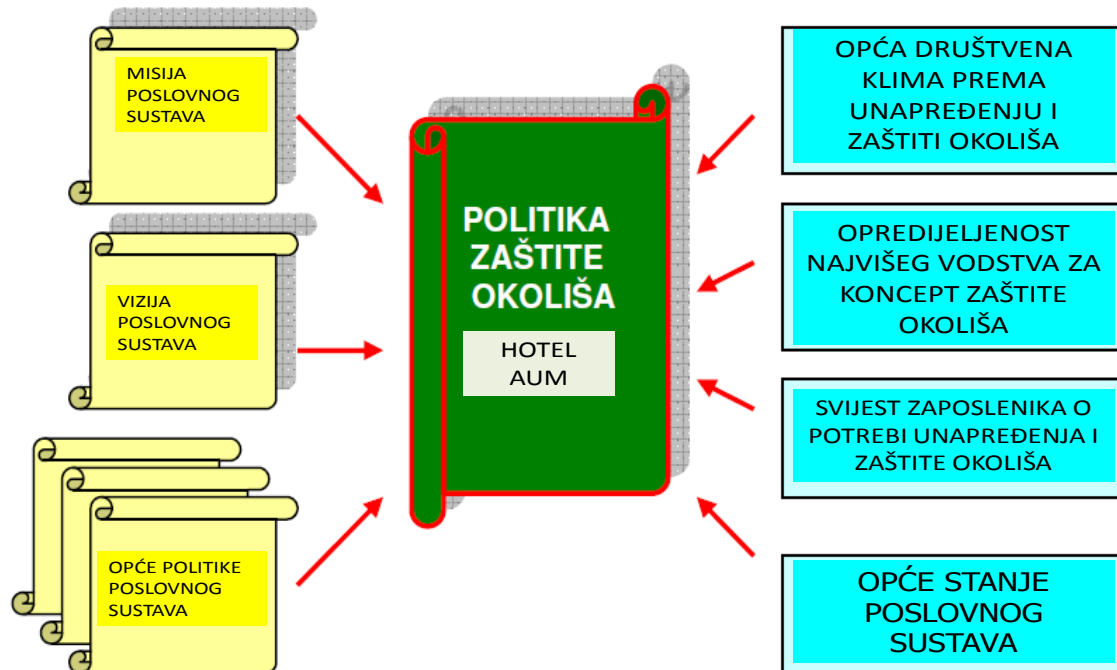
MISIJA POSLOVNOG SUSTAVA

VIZIJA POSLOVNOG SUSTAVA

OPĆE POLITIKE POSLOVNOG SUSTAVA

POLITIKA ZAŠTITE OKOLIŠA

HOTEL AUM

OPĆA DRUŠTVENA KLIMA PREMA UNAPREĐENJU I ZAŠTITI OKOLIŠA

OPREDIJELJENOST NAJVIŠEG VODSTVA ZA KONCEPT ZAŠTITE OKOLIŠA

SVIJEST ZAPOSLENIKA O POTREBI UNAPREĐENJA I ZAŠTITE OKOLIŠA

OPĆE STANJE POSLOVNOG SUSTAVA